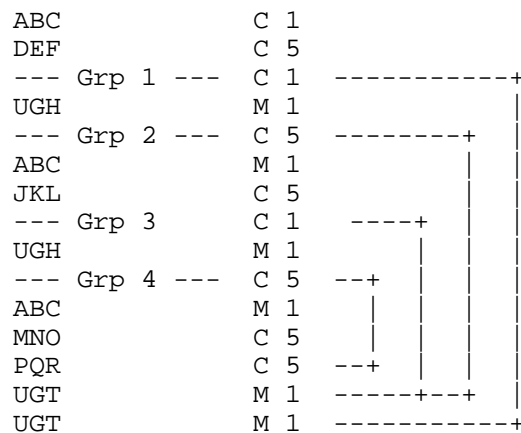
ABC C 1
DEF C 5
--- Grp 1 --- C 1 -----------+
UGH M 1 |
--- Grp 2 --- C 5 --------+ |
ABC M 1 | |
JKL C 5 | |
--- Grp 3 C 1 ----+ | |
UGH M 1 | | |
--- Grp 4 --- C 5 --+ | | |
ABC M 1 | | | |
MNO C 5 | | | |
PQR C 5 --+ | | |
UGT M 1 -----+--+ |
UGT M 1 -----------+